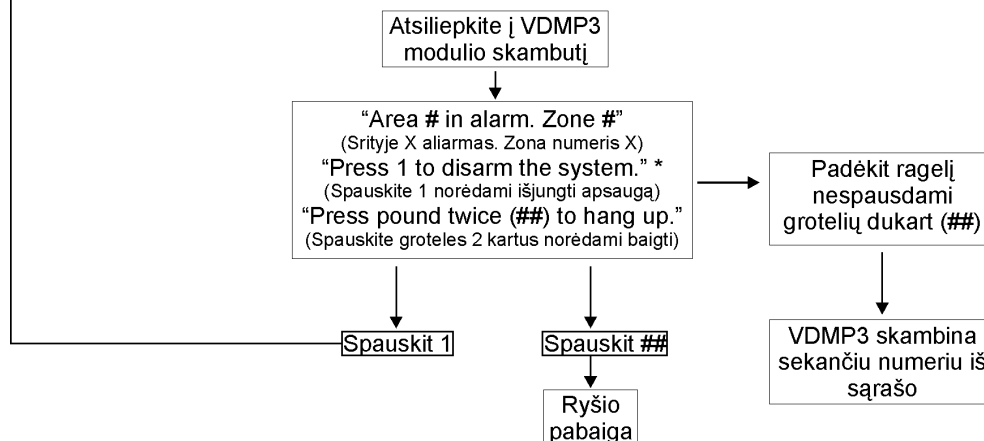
Atsiliepkite į VDMP3 modulio skambutį

“Area # in alarm. Zone #”
(Srityje X aliarmas. Zona numeris X)
“Press 1 to disarm the system.” *
(Spauskite 1 norėdami išjungti apsaugą)
“Press pound twice (##) to hang up.”
(Spauskite groteles 2 kartus norėdami baigti)

Padėkit ragelį nespausdami grotelių dukart (##)

Spauskit 1

Spauskit ##

VDMP3 skambina sekančiu numeriu iš sąrašo

Ryšio pabaiga